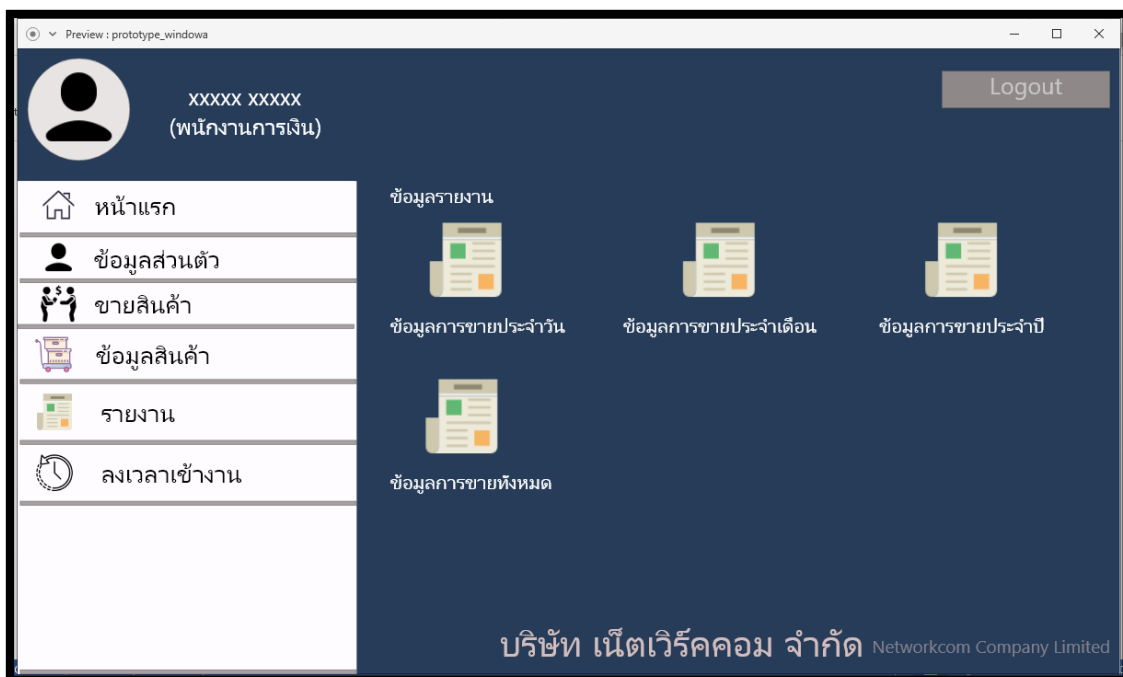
Preview : prototype_windowa

xxxxx xxxxx
(พนักงานการเงิน)

Logout

หน้าแรก
ข้อมูลส่วนตัว
ขายสินค้า
ข้อมูลสินค้า
รายงาน
ลงเวลาเข้างาน

ข้อมูลรายงาน

ข้อมูลการขายประจำวัน
ข้อมูลการขายประจำเดือน
ข้อมูลการขายประจำปี
ข้อมูลการขายทั้งหมด

บริษัท เน็ตเวิร์คคอม จำกัด Networkcom Company Limited